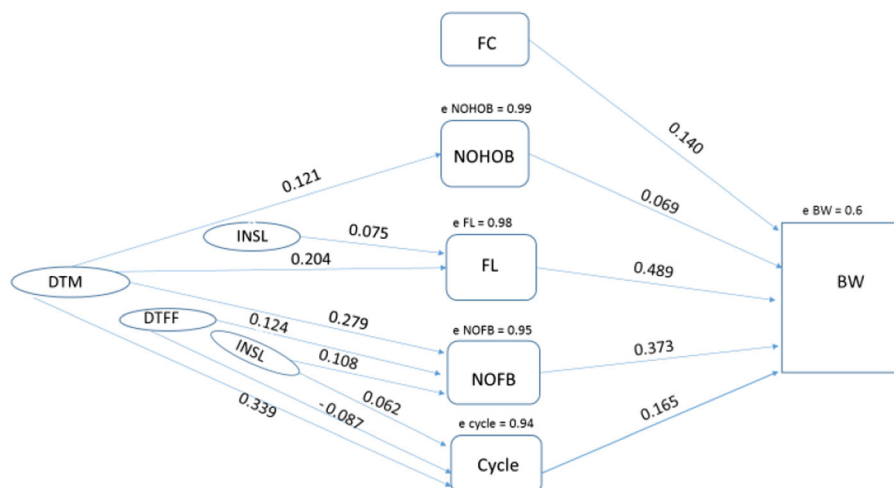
FC

e NOHOB = 0.99

NOHOB

0.140

0.121

0.069

e FL = 0.98

e BW = 0.6

INSL

0.075

0.204

FL

0.489

DTM

BW

DTFF

0.124

0.279

e NOFB = 0.95

INSL

0.108

0.373

NOFB

0.062

0.339

-0.087

e cycle = 0.94

0.165

Cycle